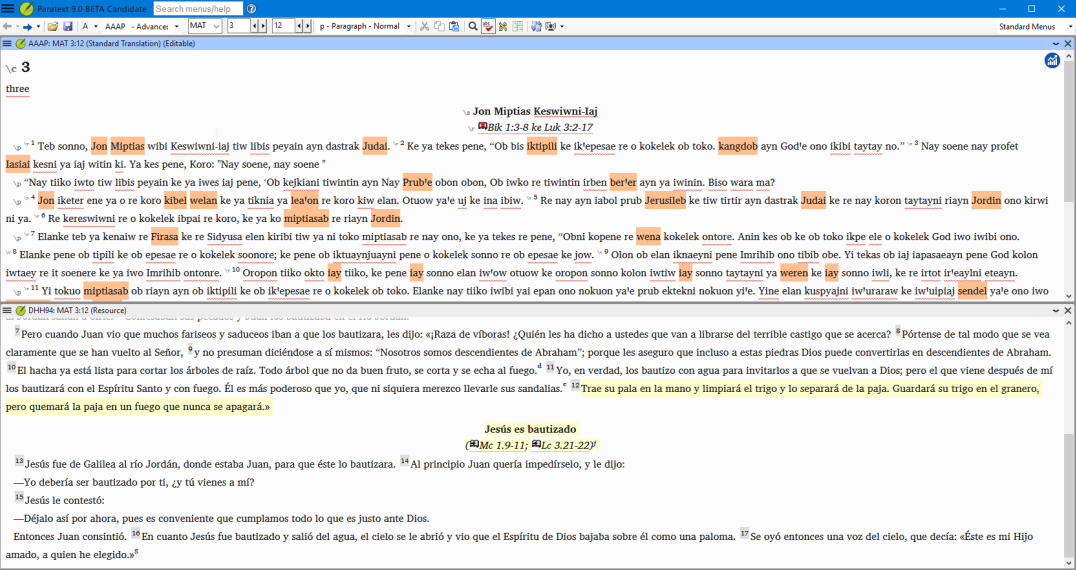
Paratext 9.0 BETA Candidate   Search menus/help

AAAP - Advanced   MAT   3   12   p - Paragraph - Normal   Standard Menus

AAAP: MAT 3:12 (Standard Translation) (Editable)

\c 3
three

Jon Miptias Keswiwni-Iaj
Bik 1:3-8 ke Luk 3:2-17

1 Teb sonno, Jon Miptias wibi Keswiwni-Iaj tiw libis peyain ayn dastrak Judai. 2 Ke ya tekes pene, "Ob bis iktipili ke ikꞌepesae re o kokelek ob toko. kangdob ayn Godꞌe ono ikibi taytay no." 3 Nay soene nay profet Iasiai kesni ya iaj witin ki. Ya kes pene, Koro: "Nay soene, nay soene "

"Nay tiiko iwto tiw libis peyain ke ya iwes iaj pene, 'Ob kejkiani tiwintin ayn Nay Prubꞌe obon obon, Ob iwko re tiwintin irben berꞌer ayn ya iwinin. Biso wara ma?

4 Jon iketer ene ya o re kobo kibel welan ke ya tiknia ya leaꞌon re koro kiw elan. Otuow yaꞌe uj ke ina ibiw. 5 Re nay ayn iabol prub Jerusileb ke tiw tirtir ayn dastrak Judai ke re nay koron taytayni riayn Jordin ono kirwi ni ya. 6 Re kereswiwni re o kokelek ibpai re koro, ke ya ko miptiasab re riayn Jordin.

7 Elanke teb ya kenaiw re Firasa ke re Sidyusa elen kiribi tiw ya ni toko miptiasab re nay ono, ke ya tekes re pene, "Obni kopene re wena kokelek ontore. Anin kes ob ke ob toko ikpe ele o kokelek God iwo iwibi ono. 8 Elanke pene ob tipili ke ob epesae re o kokelek soonore; ke pene ob iktuaynjuayni pene o kokelek sonno re ob epesae ke jow. 9 Olon ob elan iknaeyni pene Imrihib ono tibib obe. Yi tekas ob iaj iapasaeayn pene God kolon iwtaey re it soenere ke ya iwo Imrihib ontonre. 10 Oropon tiiko okto iay tiiko, ke pene iay sonno elan iwꞌow otuow ke oropon sonno kolon iwtiw iay sonno taytayni ya weren ke iay sonno iwli, ke re irtot irꞌeaylni eteayn.

11 Yi tokuo miptiasab ob riayn ayn ob iktipili ke ob ikꞌepesae re o kokelek ob toko. Elanke nay tiiko iwibi yai epan ono nokuon yaꞌe prub ektekni nokuon yiꞌe. Yine elan kuspyajni iwꞌuraraw ke iwꞌuipiaj sendel yaꞌe ono iwo

DHH94: MAT 3:12 (Resource)

7 Pero cuando Juan vio que muchos fariseos y saduceos iban a que los bautizara, les dijo: «¡Raza de víboras! ¿Quién les ha dicho a ustedes que van a librarse del terrible castigo que se acerca? 8 Pórtense de tal modo que se vea claramente que se han vuelto al Señor, 9 y no presuman diciéndose a sí mismos: "Nosotros somos descendientes de Abraham"; porque les aseguro que incluso a estas piedras Dios puede convertirlas en descendientes de Abraham. 10 El hacha ya está lista para cortar los árboles de raíz. Todo árbol que no da buen fruto, se corta y se echa al fuego.d 11 Yo, en verdad, los bautizo con agua para invitarlos a que se vuelvan a Dios; pero el que viene después de mí los bautizará con el Espíritu Santo y con fuego. Él es más poderoso que yo, que ni siquiera merezco llevarle sus sandalias.e 12 Trae su pala en la mano y limpiará el trigo y lo separará de la paja. Guardará su trigo en el granero, pero quemará la paja en un fuego que nunca se apagará.»

Jesús es bautizado
(Mc 1.9-11; Lc 3.21-22)f

13 Jesús fue de Galilea al río Jordán, donde estaba Juan, para que éste lo bautizara. 14 Al principio Juan quería impedírselo, y le dijo:
—Yo debería ser bautizado por ti, ¿y tú vienes a mí?
15 Jesús le contestó:
—Déjalo así por ahora, pues es conveniente que cumplamos todo lo que es justo ante Dios.
Entonces Juan consintió. 16 En cuanto Jesús fue bautizado y salió del agua, el cielo se le abrió y vio que el Espíritu de Dios bajaba sobre él como una paloma. 17 Se oyó entonces una voz del cielo, que decía: «Éste es mi Hijo amado, a quien he elegido.»g